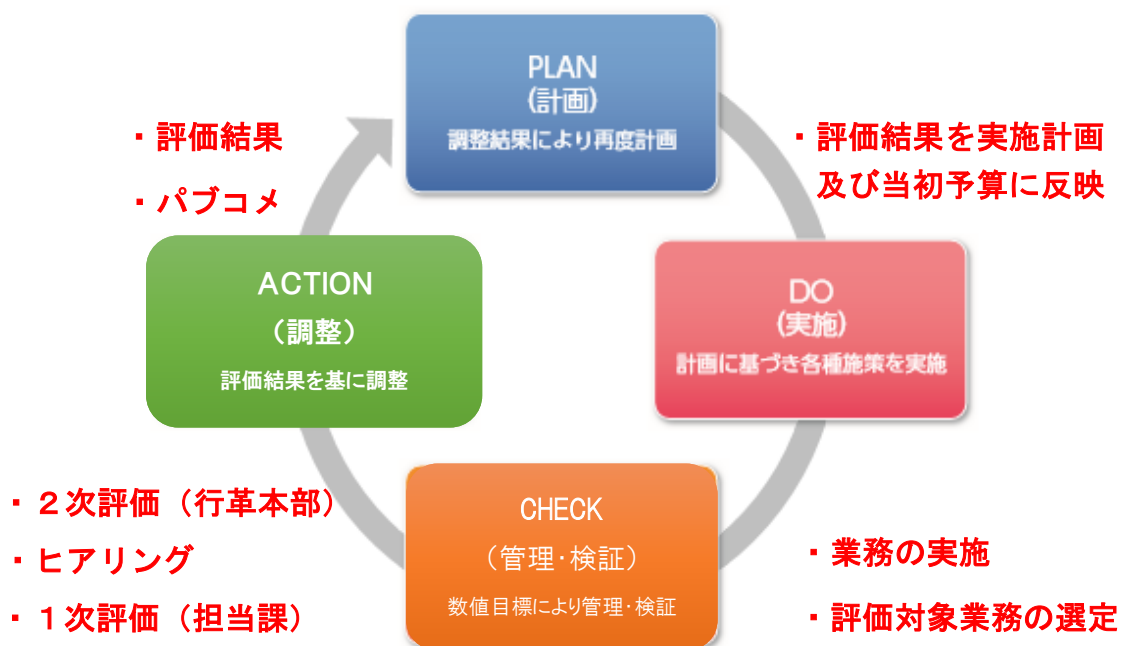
PLAN
（計画）
調整結果により再度計画

・評価結果

・パブコメ

・評価結果を実施計画
及び当初予算に反映

ACTION
（調整）
評価結果を基に調整

DO
（実施）
計画に基づき各種施策を実施

・２次評価（行革本部）
・ヒアリング
・１次評価（担当課）

CHECK
（管理・検証）
数値目標により管理・検証

・業務の実施
・評価対象業務の選定